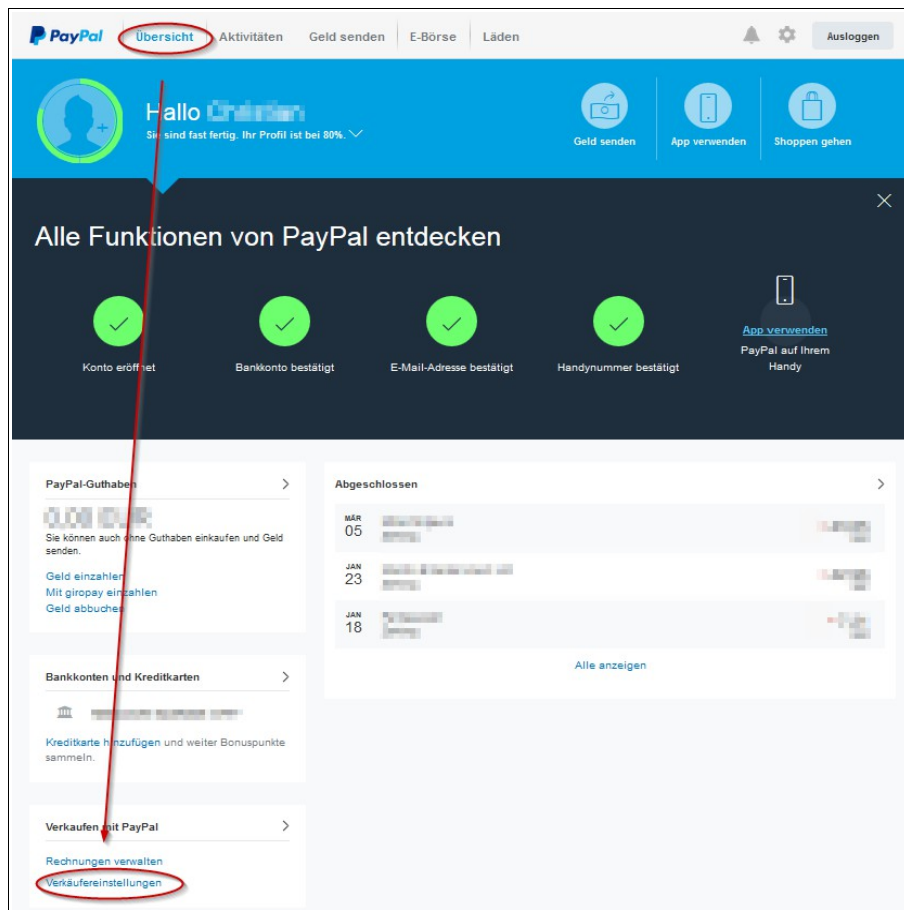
PayPal Übersicht Aktivitäten Geld senden E-Börse Läden Ausloggen

Hallo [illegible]
Sie sind fast fertig. Ihr Profil ist bei 80%.

Geld senden App verwenden Shoppen gehen

Alle Funktionen von PayPal entdecken

Konto eröffnet
Bankkonto bestätigt
E-Mail-Adresse bestätigt
Handynummer bestätigt
App verwenden
PayPal auf Ihrem Handy

PayPal-Guthaben
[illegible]
Sie können auch ohne Guthaben einkaufen und Geld senden.
Geld einzahlen
Mit giropay einzahlen
Geld abbuchen

Abgeschlossen
MÄR 05 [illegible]
JAN 23 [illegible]
JAN 18 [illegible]
Alle anzeigen

Bankkonten und Kreditkarten
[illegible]
Kreditkarte hinzufügen und weiter Bonuspunkte sammeln.

Verkaufen mit PayPal
Rechnungen verwalten
Verkäufereinstellungen